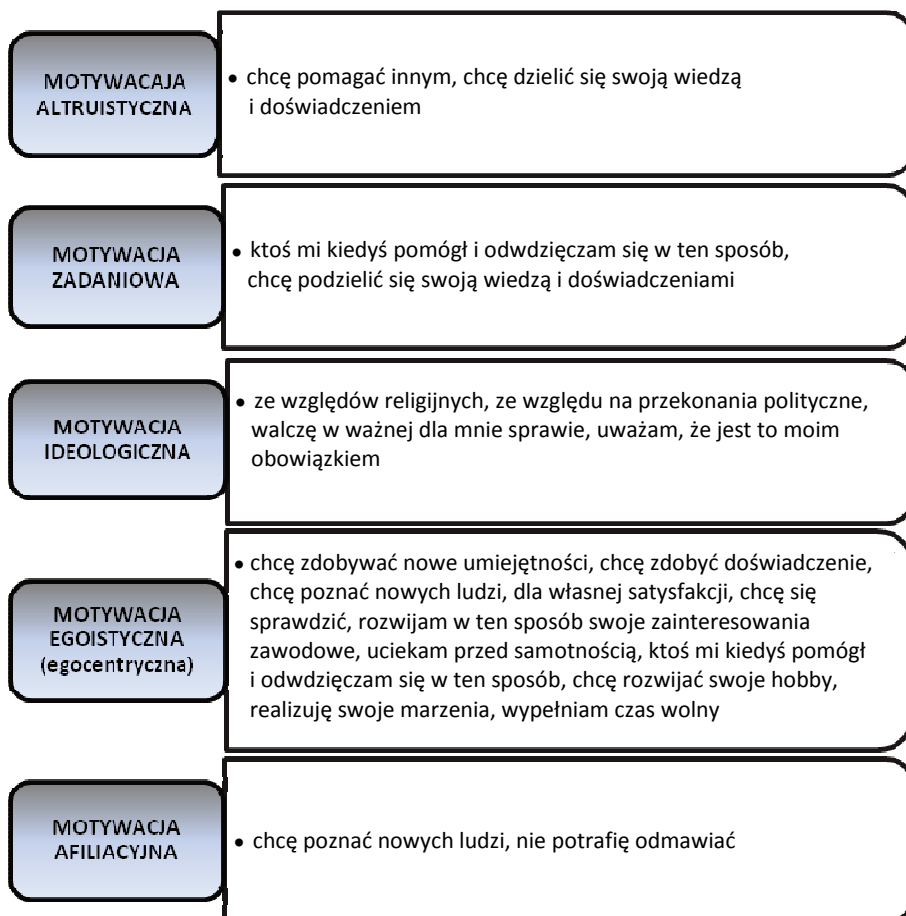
MOTYWACJA ALTRUISTYCZNA

• chcę pomagać innym, chcę dzielić się swoją wiedzą i doświadczeniem

MOTYWACJA ZADANIOWA

• ktoś mi kiedyś pomógł i odwdzięczam się w ten sposób, chcę podzielić się swoją wiedzą i doświadczeniami

MOTYWACJA IDEOLOGICZNA

• ze względów religijnych, ze względu na przekonania polityczne, walczę w ważnej dla mnie sprawie, uważam, że jest to moim obowiązkiem

MOTYWACJA EGOISTYCZNA (egocentryczna)

• chcę zdobywać nowe umiejętności, chcę zdobyć doświadczenie, chcę poznać nowych ludzi, dla własnej satysfakcji, chcę się sprawdzić, rozwijam w ten sposób swoje zainteresowania zawodowe, uciekam przed samotnością, ktoś mi kiedyś pomógł i odwdzięczam się w ten sposób, chcę rozwijać swoje hobby, realizuję swoje marzenia, wypełniam czas wolny

MOTYWACJA AFILIACYJNA

• chcę poznać nowych ludzi, nie potrafię odmawiać